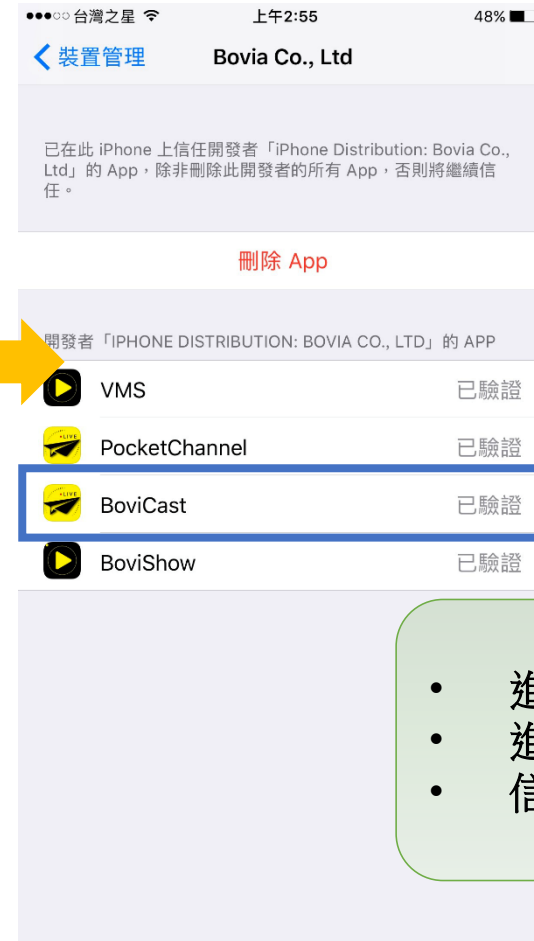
●●●○○ 台灣之星 上午2:55 48%

< 裝置管理 Bovia Co., Ltd

已在此 iPhone 上信任開發者「iPhone Distribution: Bovia Co., Ltd」的 App，除非刪除此開發者的所有 App，否則將繼續信任。

刪除 App

開發者「IPHONE DISTRIBUTION: BOVIA CO., LTD」的 APP

VMS 已驗證

LIVE
PocketChannel 已驗證

LIVE
BoviCast 已驗證

BoviShow 已驗證

• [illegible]
• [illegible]
• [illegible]